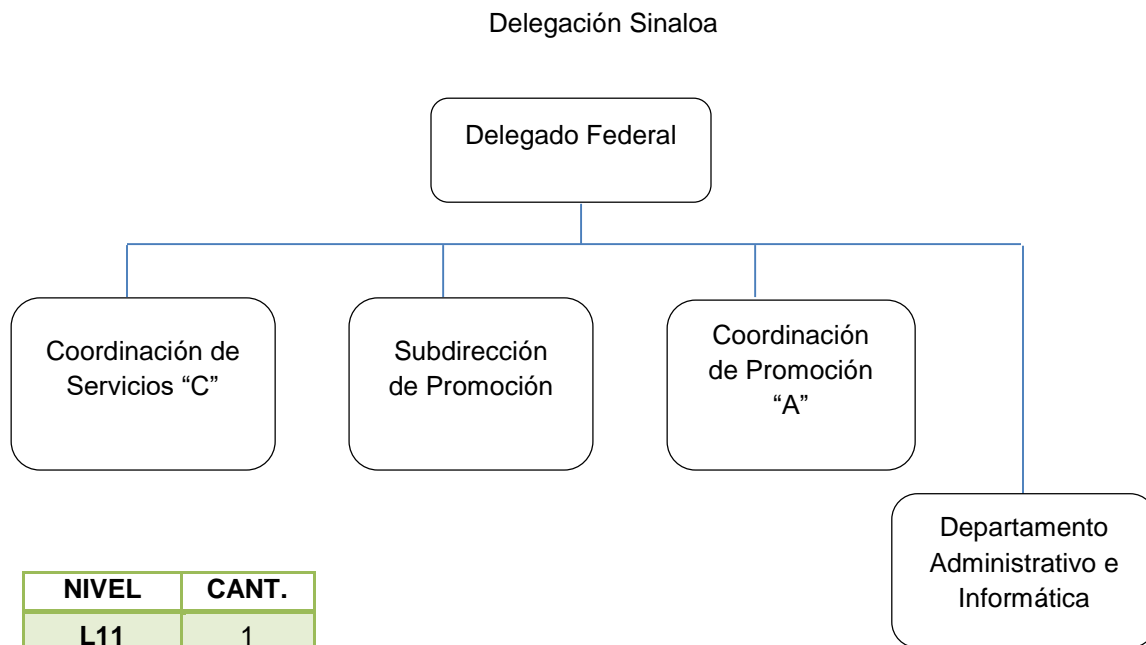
Delegación Sinaloa

Delegado Federal

Coordinación de Servicios “C”

Subdirección de Promoción

Coordinación de Promoción “A”

Departamento Administrativo e Informática

| NIVEL | CANT. |
|---|---|
| L11 | 1 |